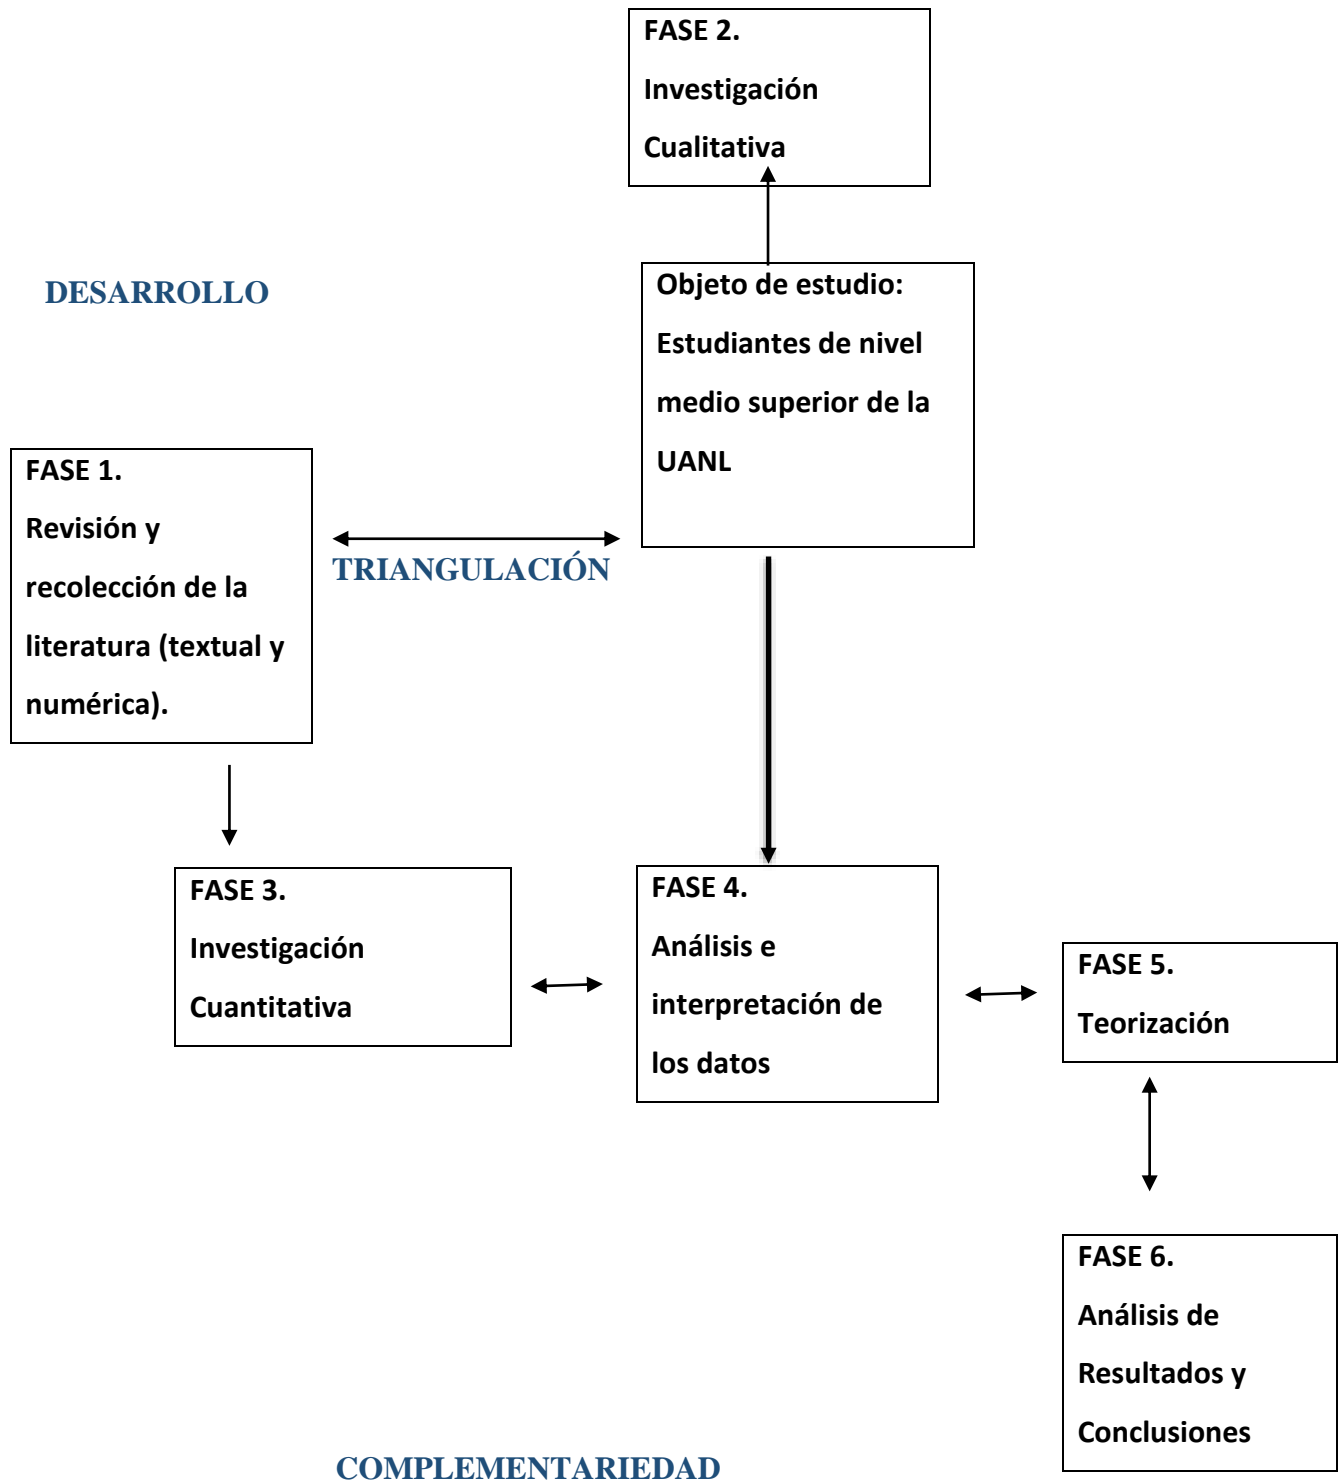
FASE 2.
Investigación Cualitativa

DESARROLLO

Objeto de estudio: Estudiantes de nivel medio superior de la UANL

FASE 1.
Revisión y recolección de la literatura (textual y numérica).

TRIANGULACIÓN

FASE 3.
Investigación Cuantitativa

FASE 4.
Análisis e interpretación de los datos

FASE 5.
Teorización

FASE 6.
Análisis de Resultados y Conclusiones

COMPLEMENTARIEDAD